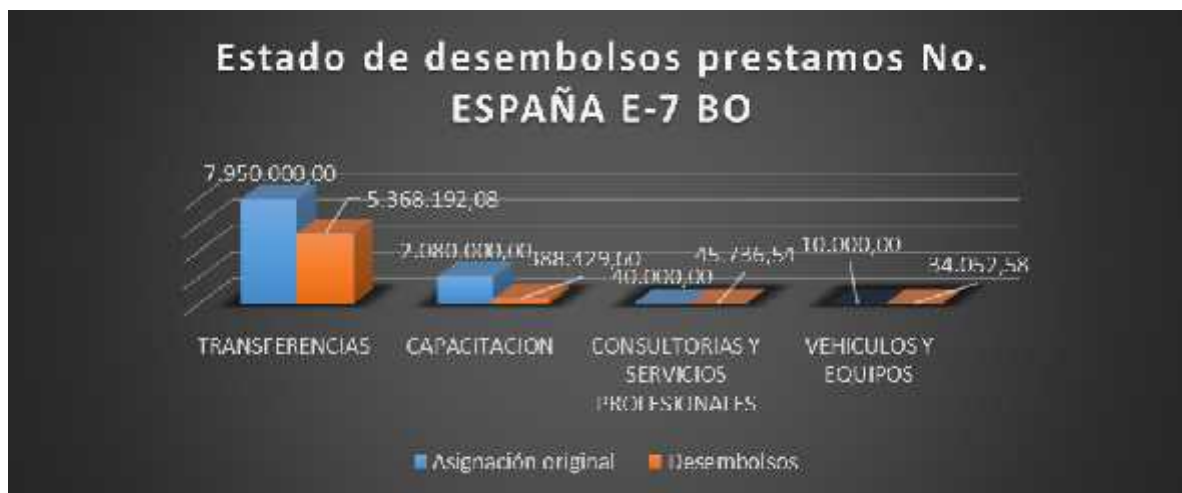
Estado de desembolsos prestamos No. ESPAÑA E-7 BO

7.950.000,00
5.368.192,08
2.080.000,00
388.429,00
40.000,00
45.736,54
10.000,00
34.062,58

TRANSFERENCIAS
CAPACITACION
CONSULTORIAS Y SERVICIOS PROFESIONALES
VEHICULOS Y EQUIPOS

Asignación original
Desembolsos